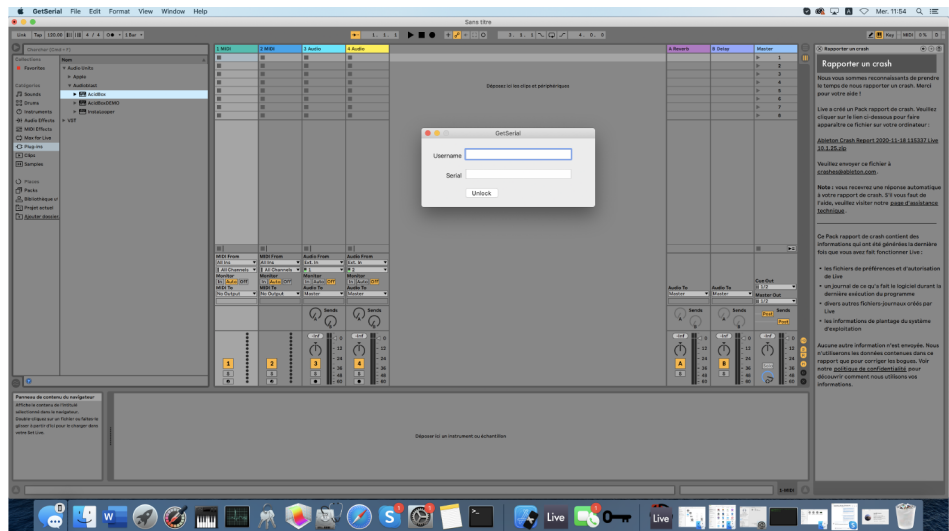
GetSerial File Edit Format View Window Help

Mer. 11:54

Sans titre

Link Tap 120.00 4 / 4 1 Bar

1. 1. 1 3. 1. 1 4. 0. 0

Chercher (Cmd + F)

Collections Nom

Favorites Audio Units

Apple

Catégories AudioDamage

Sounds AcidBox

Drums AcidBoxDEMO

Instruments Pro Units

Audio Effects VST

MIDI Effects

Max for Live

Plug-ins

Clips

Samples

Places

Packs

Bibliothèque u

Projet actuel

Ajouter dossier

1 MIDI 2 MIDI 3 Audio 4 Audio A Reverb B Delay Master

Déposez ici les clips et périphériques

GetSerial

Username

Serial

Unlock

MIDI From All Ins All Channels Monitor In Auto Off MIDI To No Output

Audio From Ext. In 1 2 Monitor In Auto Off Audio To Master

Sends

Audio To Master

Cue Out 1/2 Master Out 1/2

Post

Panneau de contenu du navigateur
Affiche le contenu de l'élément sélectionné dans le navigateur. Double-cliquez sur un fichier ou faites-le glisser à partir d'ici pour le charger dans votre Set Live.

Déposer ici un instrument ou échantillon

1-MIDI

Rapporter un crash

Rapporter un crash

Nous vous sommes reconnaissants de prendre le temps de nous rapporter un crash. Merci pour votre aide !

Live a créé un Pack rapport de crash. Veuillez cliquer sur le lien ci-dessous pour faire apparaître ce fichier sur votre ordinateur :

Ableton Crash Report 2020-11-18 115337 Live 10.1.25.zip

Veuillez envoyer ce fichier à crashes@ableton.com.

Note : vous recevrez une réponse automatique à votre rapport de crash. S'il vous faut de l'aide, veuillez visiter notre page d'assistance technique.

Ce Pack rapport de crash contient des informations qui ont été générées la dernière fois que vous avez fait fonctionner Live :

• les fichiers de préférences et d'autorisation de Live
• un journal de ce qu'a fait le logiciel durant la dernière exécution du programme
• divers autres fichiers-journaux créés par Live
• les informations de plantage du système d'exploitation

Aucune autre information n'est envoyée. Nous n'utiliserons les données contenues dans ce rapport que pour corriger les bogues. Voir notre politique de confidentialité pour découvrir comment nous utilisons vos informations.

Live Live